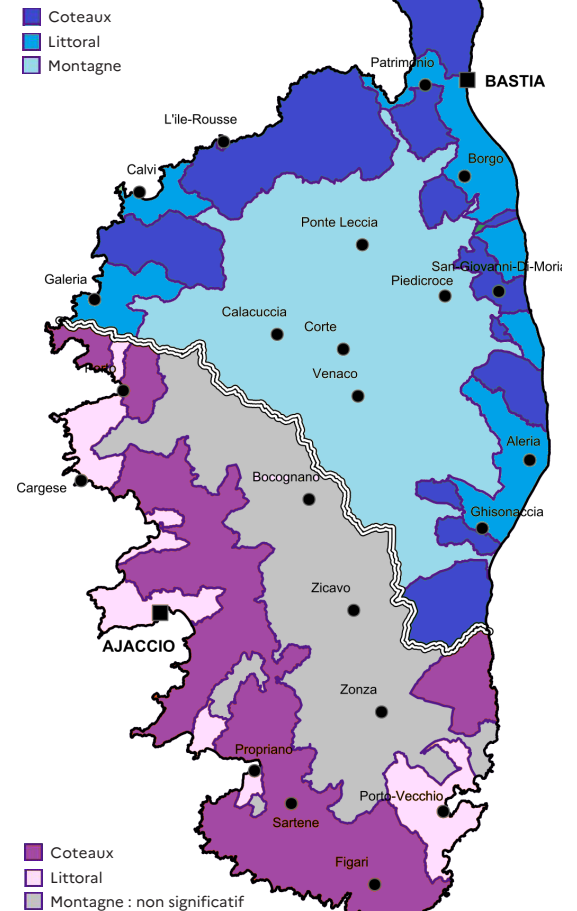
Coteaux
Littoral
Montagne

Patrimonio
BASTIA
L'ile-Rousse
Borgo
Calvi
Ponte Leccia
San Giovanni-Di-Moria
Piedicroce
Galeria
Calacuccia
Corte
Porto
Venaco
Aleria
Bocognano
Cargese
Ghisonaccia
Zicavo
AJACCIO
Zonza
Propriano
Porto-Vecchio
Sartene
Figari

Coteaux
Littoral
Montagne : non significatif